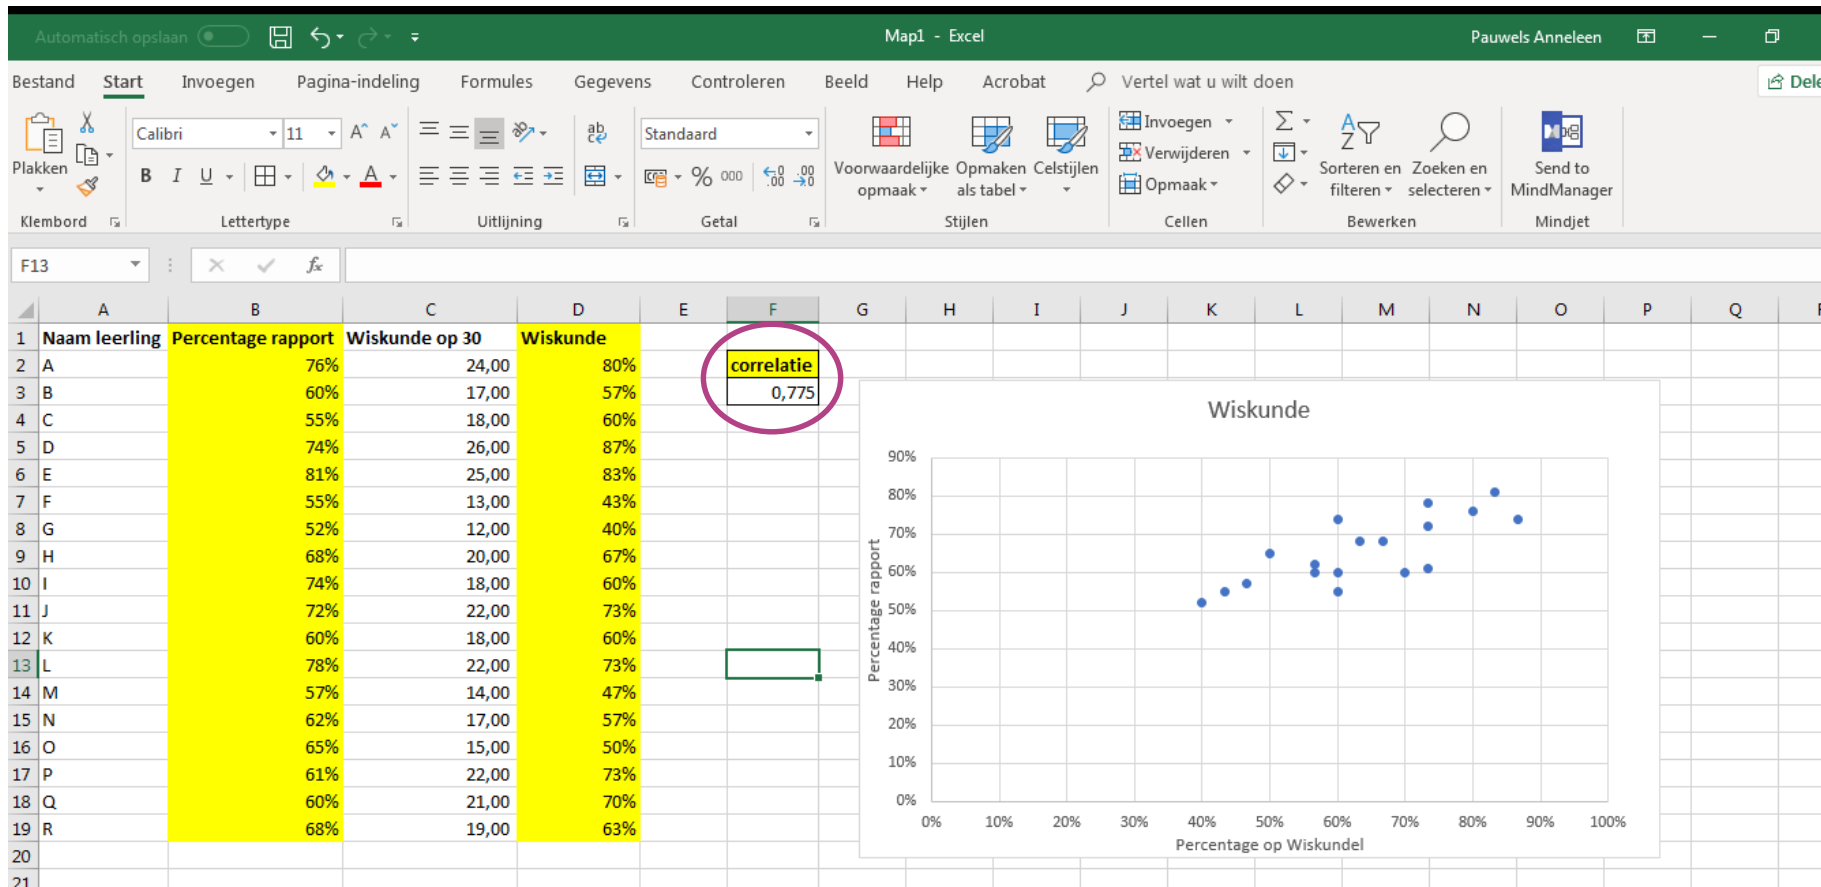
Automatisch opslaan Map1 - Excel Pauwels Anneleen

Bestand Start Invoegen Pagina-indeling Formules Gegevens Controleren Beeld Help Acrobat Vertel wat u wilt doen Dele

Plakken Klembord Calibri 11 B I U Lettertype Uitlijning Standaard % 000 Getal Voorwaardelijke opmaak Opmaken als tabel Celstijlen Stijlen Invoegen Verwijderen Opmaak Cellen Sorteren en filteren Zoeken en selecteren Bewerken Send to MindManager Mindjet

F13 fx

| | A | B | C | D | E | F |
|---|---|---|---|---|---|---|
| 1 | Naam leerling | Percentage rapport | Wiskunde op 30 | Wiskunde | | |
| 2 | A | 76% | 24,00 | 80% | | correlatie |
| 3 | B | 60% | 17,00 | 57% | | 0,775 |
| 4 | C | 55% | 18,00 | 60% | | |
| 5 | D | 74% | 26,00 | 87% | | |
| 6 | E | 81% | 25,00 | 83% | | |
| 7 | F | 55% | 13,00 | 43% | | |
| 8 | G | 52% | 12,00 | 40% | | |
| 9 | H | 68% | 20,00 | 67% | | |
| 10 | I | 74% | 18,00 | 60% | | |
| 11 | J | 72% | 22,00 | 73% | | |
| 12 | K | 60% | 18,00 | 60% | | |
| 13 | L | 78% | 22,00 | 73% | | |
| 14 | M | 57% | 14,00 | 47% | | |
| 15 | N | 62% | 17,00 | 57% | | |
| 16 | O | 65% | 15,00 | 50% | | |
| 17 | P | 61% | 22,00 | 73% | | |
| 18 | Q | 60% | 21,00 | 70% | | |
| 19 | R | 68% | 19,00 | 63% | | |
| 20 | | | | | | |
| 21 | | | | | | |

G H I J K L M N O P Q

Wiskunde
90% 80% 70% 60% 50% 40% 30% 20% 10% 0%
Percentage rapport
0% 10% 20% 30% 40% 50% 60% 70% 80% 90% 100%
Percentage op Wiskundel